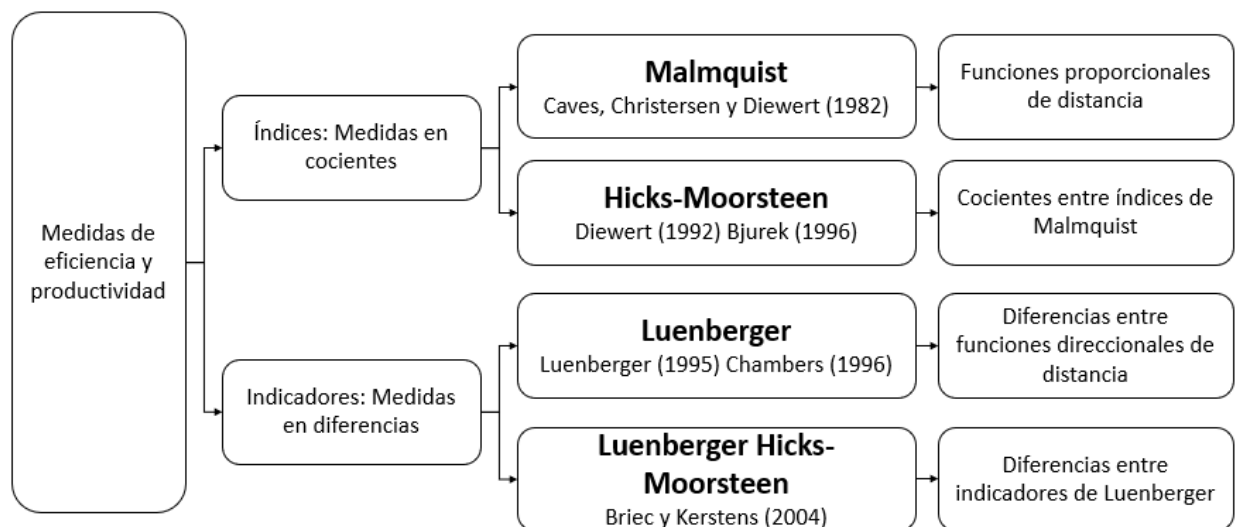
Medidas de eficiencia y productividad

Índices: Medidas en cocientes

Malmquist
Caves, Christersen y Diewert (1982)

Funciones proporcionales de distancia

Hicks-Moorsteen
Diewert (1992) Bjurek (1996)

Cocientes entre índices de Malmquist

Indicadores: Medidas en diferencias

Luenberger
Luenberger (1995) Chambers (1996)

Diferencias entre funciones direccionales de distancia

Luenberger Hicks-Moorsteen
Briec y Kerstens (2004)

Diferencias entre indicadores de Luenberger